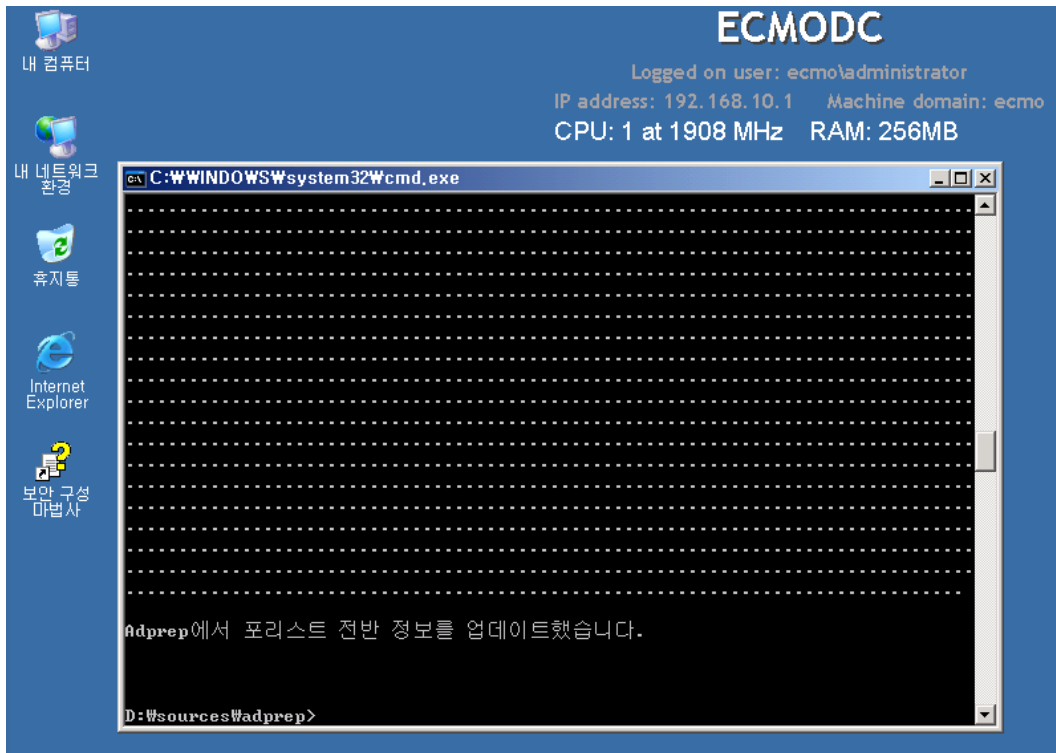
내 컴퓨터

내 네트워크 환경

휴지통

Internet Explorer

보안 구성 마법사

ECMODC

Logged on user: ecmo\administrator

IP address: 192.168.10.1 Machine domain: ecmo

CPU: 1 at 1908 MHz RAM: 256MB

C:\WINDOWS\system32\cmd.exe

..............................................................................
..............................................................................
..............................................................................
..............................................................................
..............................................................................
..............................................................................
..............................................................................
..............................................................................
..............................................................................
..............................................................................
..............................................................................
..............................................................................
..............................................................................
..............................................................................
..............................................................................
..............................................................................
..............................................................................
..............................................................................

Adprep에서 포리스트 전반 정보를 업데이트했습니다.

D:\sources\adprep>